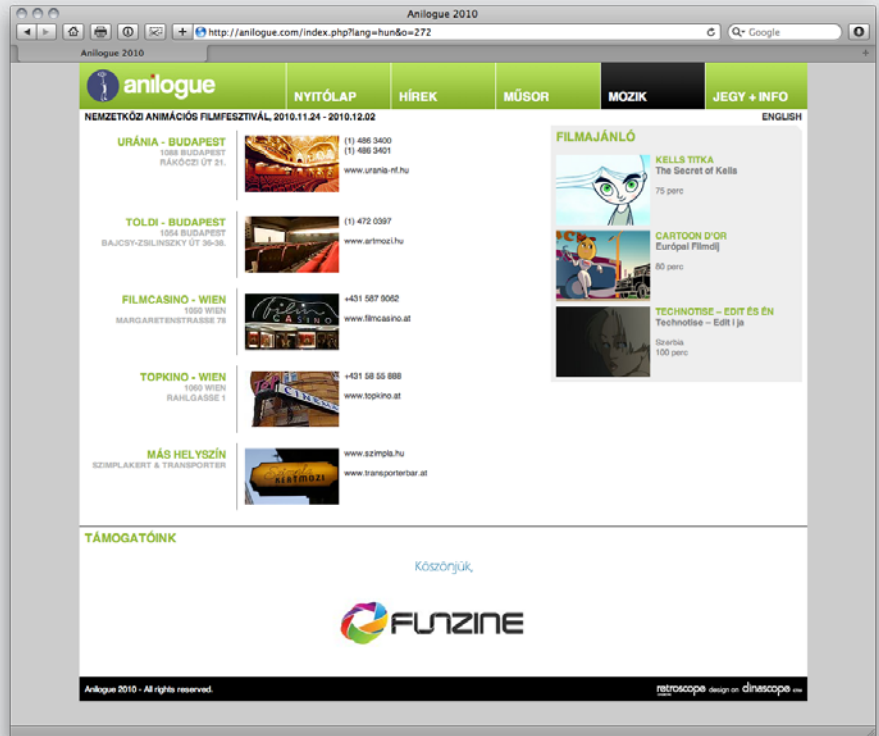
Anilogue 2010

http://anilogue.com/index.php?lang=hun&o=272

Google

Anilogue 2010

anilogue

NYITÓLAP

HÍREK

MŰSOR

MOZIK

JEGY + INFO

NEMZETKÖZI ANIMÁCIÓS FILMFESZTIVÁL, 2010.11.24 - 2010.12.02

ENGLISH

URÁNIA - BUDAPEST
1088 BUDAPEST
RÁKÓCZI ÚT 21.

(1) 486 3400
(1) 486 3401

www.urania-nf.hu

TOLDI - BUDAPEST
1054 BUDAPEST
BAJCSY-ZSILINSZKY ÚT 36-38.

(1) 472 0397

www.artmozi.hu

FILMCASINO - WIEN
1050 WIEN
MARGARETENSTRASSE 78

+431 587 9062

www.filmcasino.at

TOPKINO - WIEN
1060 WIEN
RAHLGASSE 1

+431 58 55 888

www.topkino.at

MÁS HELYSZÍN
SZIMPLAKERT & TRANSPORTER

www.szimpla.hu

www.transporterbar.at

FILMAJÁNLÓ

KELLS TITKA
The Secret of Kells

75 perc

CARTOON D'OR
Európai Filmdíj

80 perc

TECHNOTISE – EDIT ÉS ÉN
Technotise – Edit i ja

Szerbia
100 perc

TÁMOGATÓINK

Köszönjük,

FUNZINE

Anilogue 2010 - All rights reserved.

retroscope design on dinascope